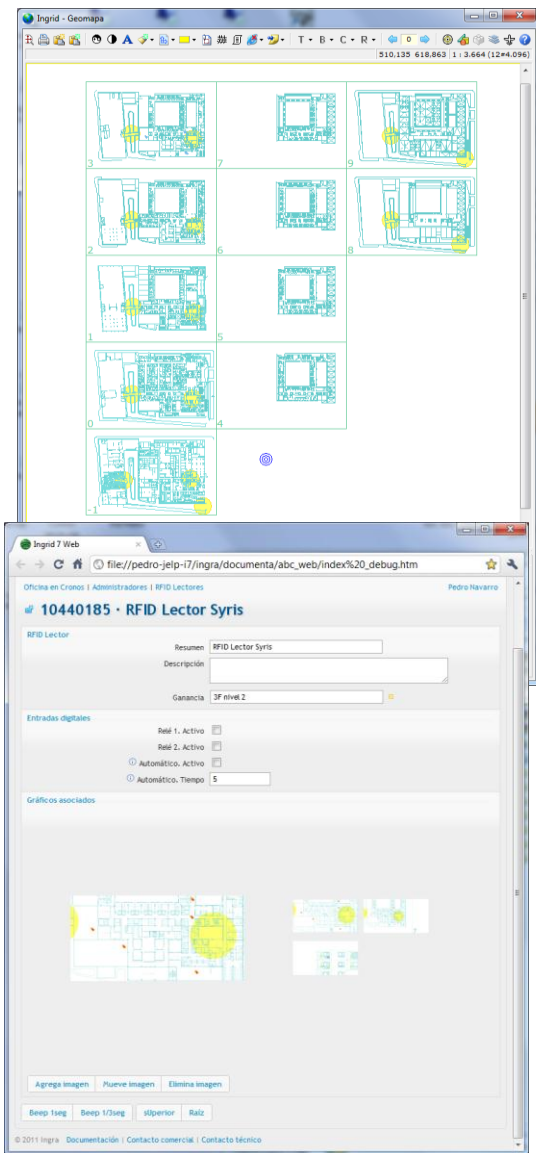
Ingrid - Geomapa

T • B • C • R •

0

510,135 618,863 | 1 : 3.664 (12=4.096)

3
7
9
2
6
8
1
5
0
4
-1

Ingrid 7 Web

file://pedro-jelp-i7/ingra/documenta/abc_web/index%20_debug.htm

Oficina en Cronos | Administradores | RFID Lectores

Pedro Navarro

10440185 · RFID Lector Syris

RFID Lector

Resumen RFID Lector Syris

Descripción

Ganancia 3F nivel 2

Entradas digitales

Relé 1. Activo

Relé 2. Activo

Automático. Activo

Automático. Tiempo 5

Gráficos asociados

Agrega imagen | Mueve imagen | Elimina imagen

Beep 1seg | Beep 1/3seg | sUperior | Raíz

© 2011 Ingra Documentación | Contacto comercial | Contacto técnico